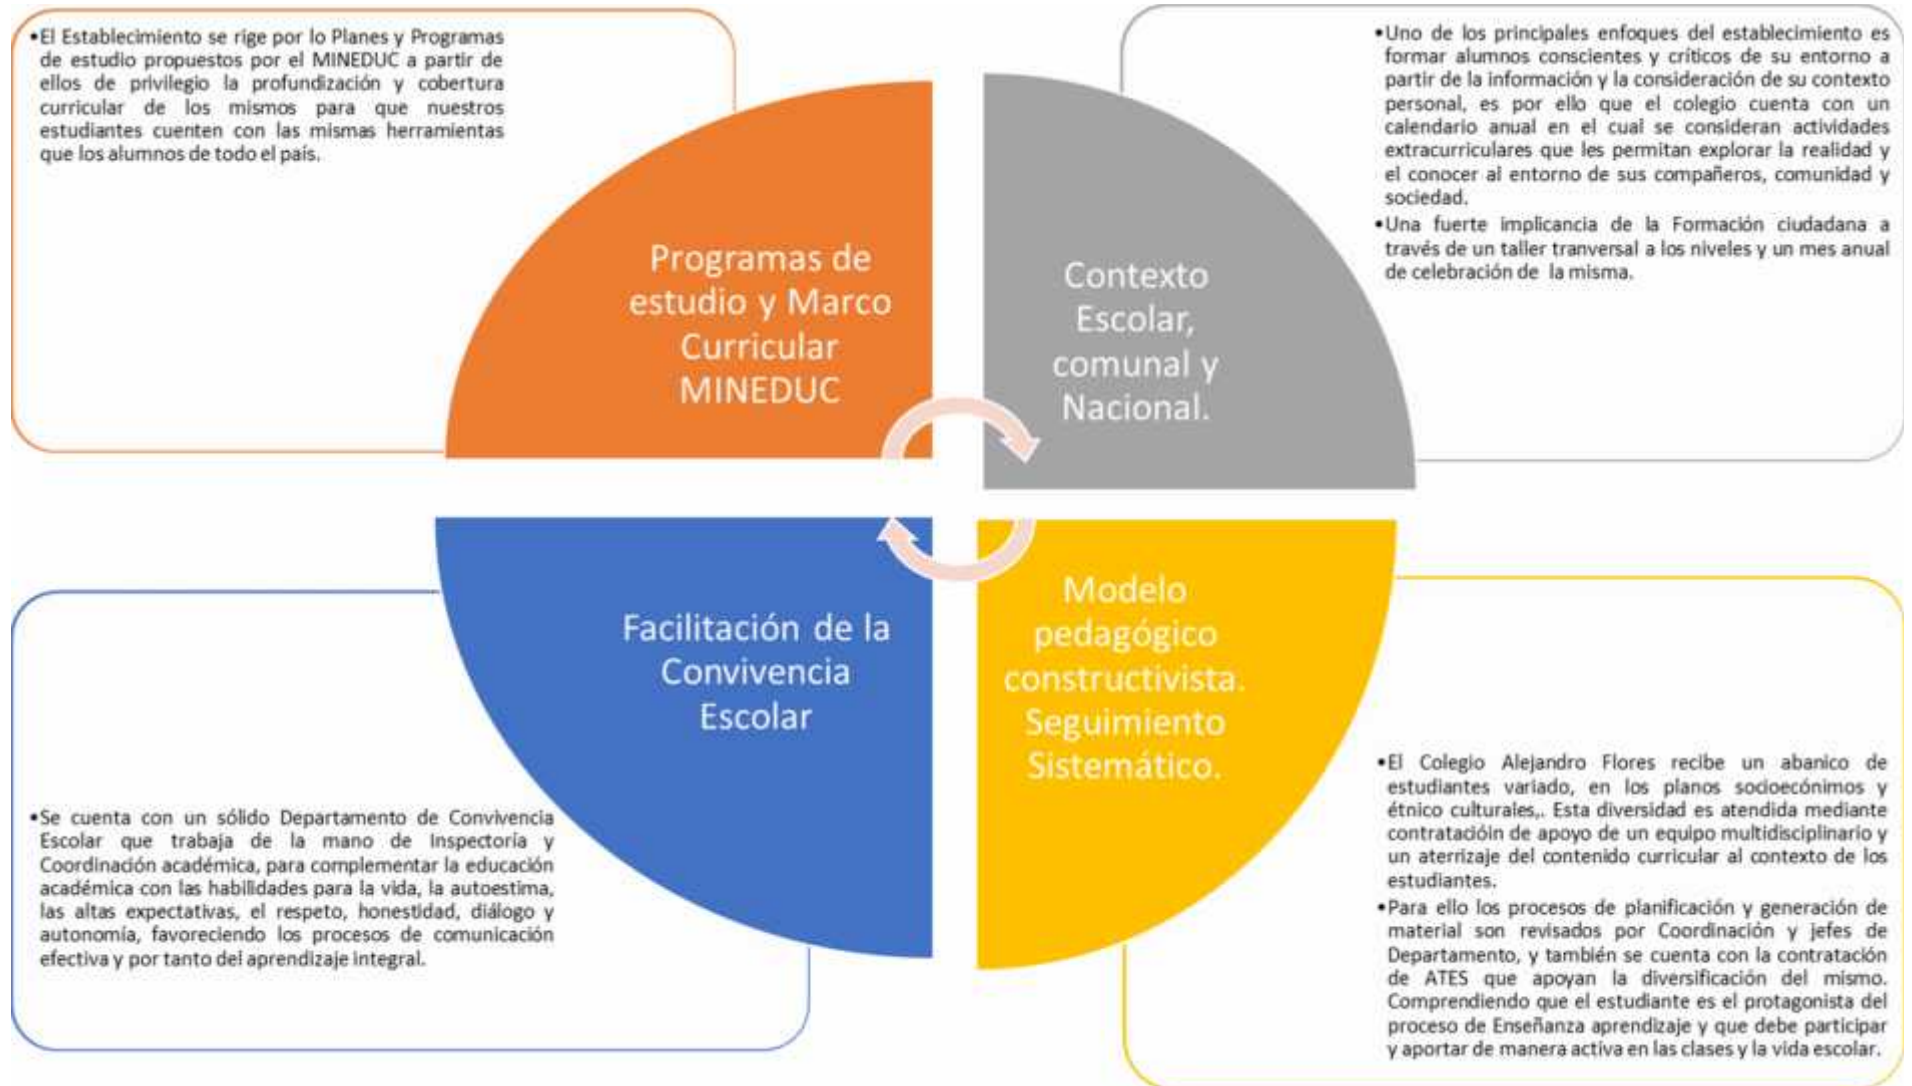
•El Establecimiento se rige por lo Planes y Programas de estudio propuestos por el MINEDUC a partir de ellos de privilegio la profundización y cobertura curricular de los mismos para que nuestros estudiantes cuenten con las mismas herramientas que los alumnos de todo el país.

Programas de estudio y Marco Curricular MINEDUC

•Uno de los principales enfoques del establecimiento es formar alumnos conscientes y críticos de su entorno a partir de la información y la consideración de su contexto personal, es por ello que el colegio cuenta con un calendario anual en el cual se consideran actividades extracurriculares que les permitan explorar la realidad y el conocer al entorno de sus compañeros, comunidad y sociedad.

•Una fuerte implicancia de la Formación ciudadana a través de un taller tranversal a los niveles y un mes anual de celebración de la misma.

Contexto Escolar, comunal y Nacional.

Facilitación de la Convivencia Escolar

Modelo pedagógico constructivista. Seguimiento Sistemático.

•Se cuenta con un sólido Departamento de Convivencia Escolar que trabaja de la mano de Inspectoría y Coordinación académica, para complementar la educación académica con las habilidades para la vida, la autoestima, las altas expectativas, el respeto, honestidad, diálogo y autonomía, favoreciendo los procesos de comunicación efectiva y por tanto del aprendizaje integral.

•El Colegio Alejandro Flores recibe un abanico de estudiantes variado, en los planos sodoecónimos y étnico culturales,. Esta diversidad es atendida mediante contratacióin de apoyo de un equipo multidisciplinario y un aterrizaje del contenido curricular al contexto de los estudiantes.

•Para ello los procesos de planificación y generación de material son revisados por Coordinación y Jefes de Departamento, y también se cuenta con la contratación de ATES que apoyan la diversificación del mismo. Comprendiendo que el estudiante es el protagonista del proceso de Enseñanza aprendizaje y que debe participar y aportar de manera activa en las clases y la vida escolar.